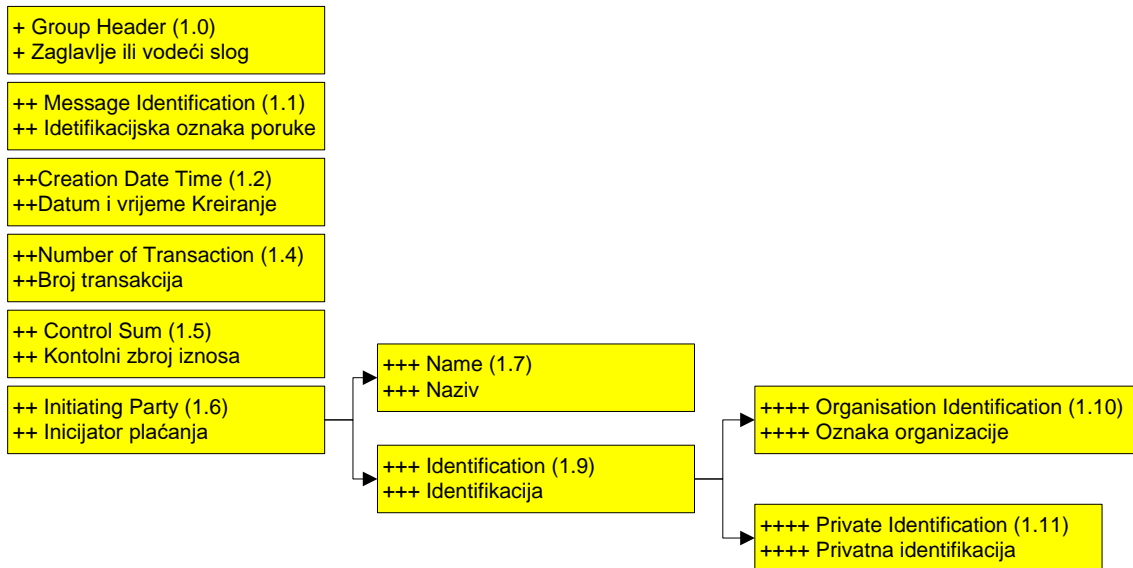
+ Group Header (1.0)
+ Zaglavlje ili vodeći slog

++ Message Identification (1.1)
++ Idetifikacijska oznaka poruke

++Creation Date Time (1.2)
++Datum i vrijeme Kreiranje

++Number of Transaction (1.4)
++Broj transakcija

++ Control Sum (1.5)
++ Kontolni zbroj iznosa

++ Initiating Party (1.6)
++ Inicijator plaćanja

+++ Name (1.7)
+++ Naziv

+++ Identification (1.9)
+++ Identifikacija

++++ Organisation Identification (1.10)
++++ Oznaka organizacije

++++ Private Identification (1.11)
++++ Privatna identifikacija